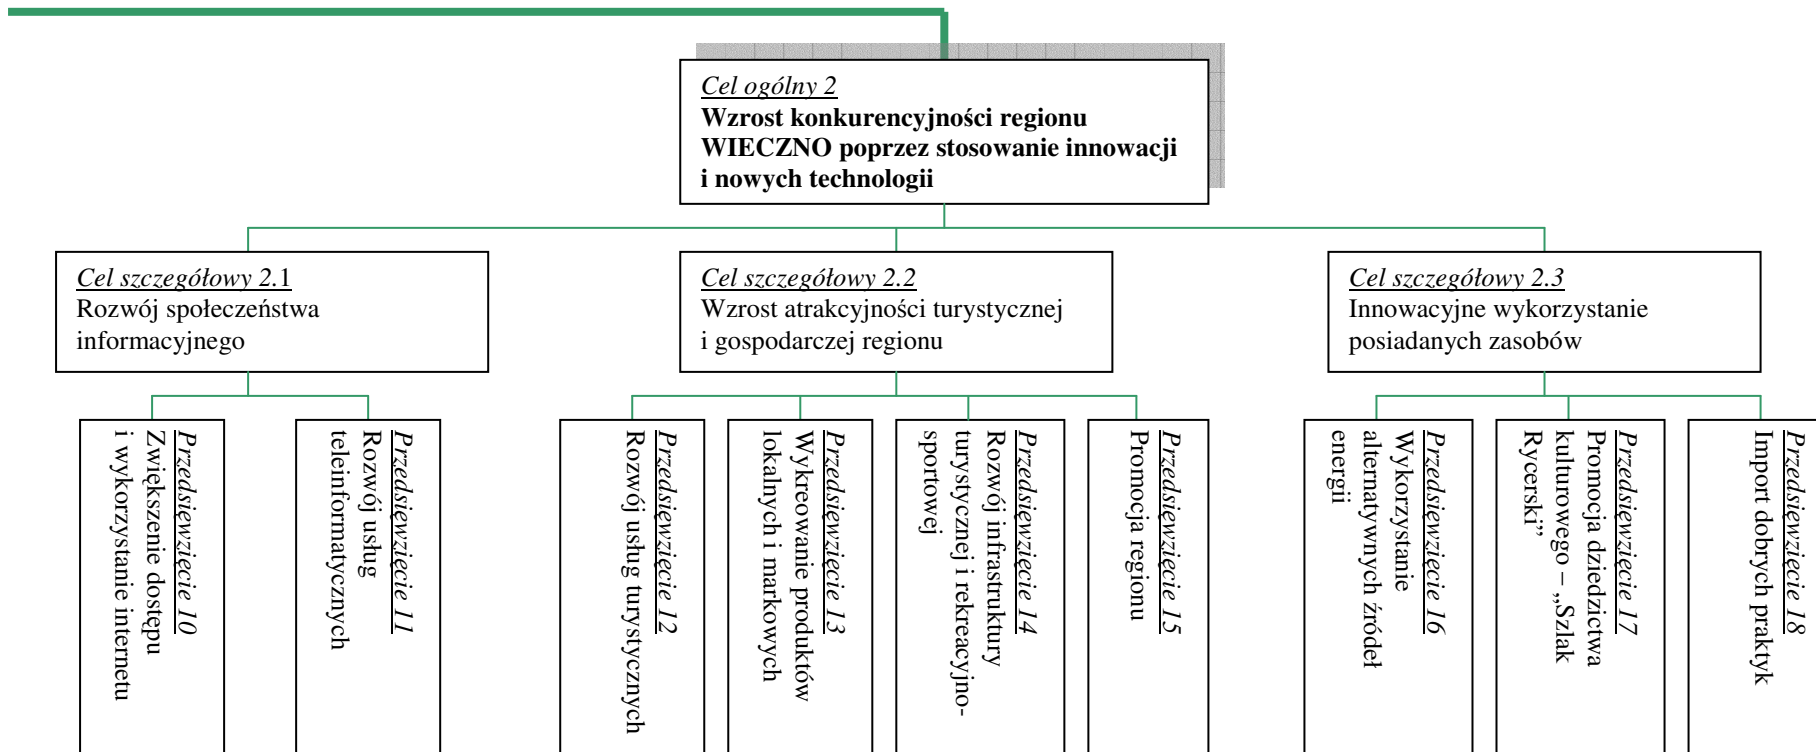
Cel ogólny 2
Wzrost konkurencyjności regionu WIECZNO poprzez stosowanie innowacji i nowych technologii

Cel szczegółowy 2.1
Rozwój społeczeństwa informacyjnego

Cel szczegółowy 2.2
Wzrost atrakcyjności turystycznej i gospodarczej regionu

Cel szczegółowy 2.3
Innowacyjne wykorzystanie posiadanych zasobów

Przedsięwzięcie 10
Zwiększenie dostępu i wykorzystanie internetu

Przedsięwzięcie 11
Rozwój usług teleinformatycznych

Przedsięwzięcie 12
Rozwój usług turystycznych

Przedsięwzięcie 13
Wykreowanie produktów lokalnych i markowych

Przedsięwzięcie 14
Rozwój infrastruktury turystycznej i rekreacyjno-sportowej

Przedsięwzięcie 15
Promocja regionu

Przedsięwzięcie 16
Wykorzystanie alternatywnych źródeł energii

Przedsięwzięcie 17
Promocja dziedzictwa kulturowego – „Szlak Rycerski"

Przedsięwzięcie 18
Import dobrych praktyk